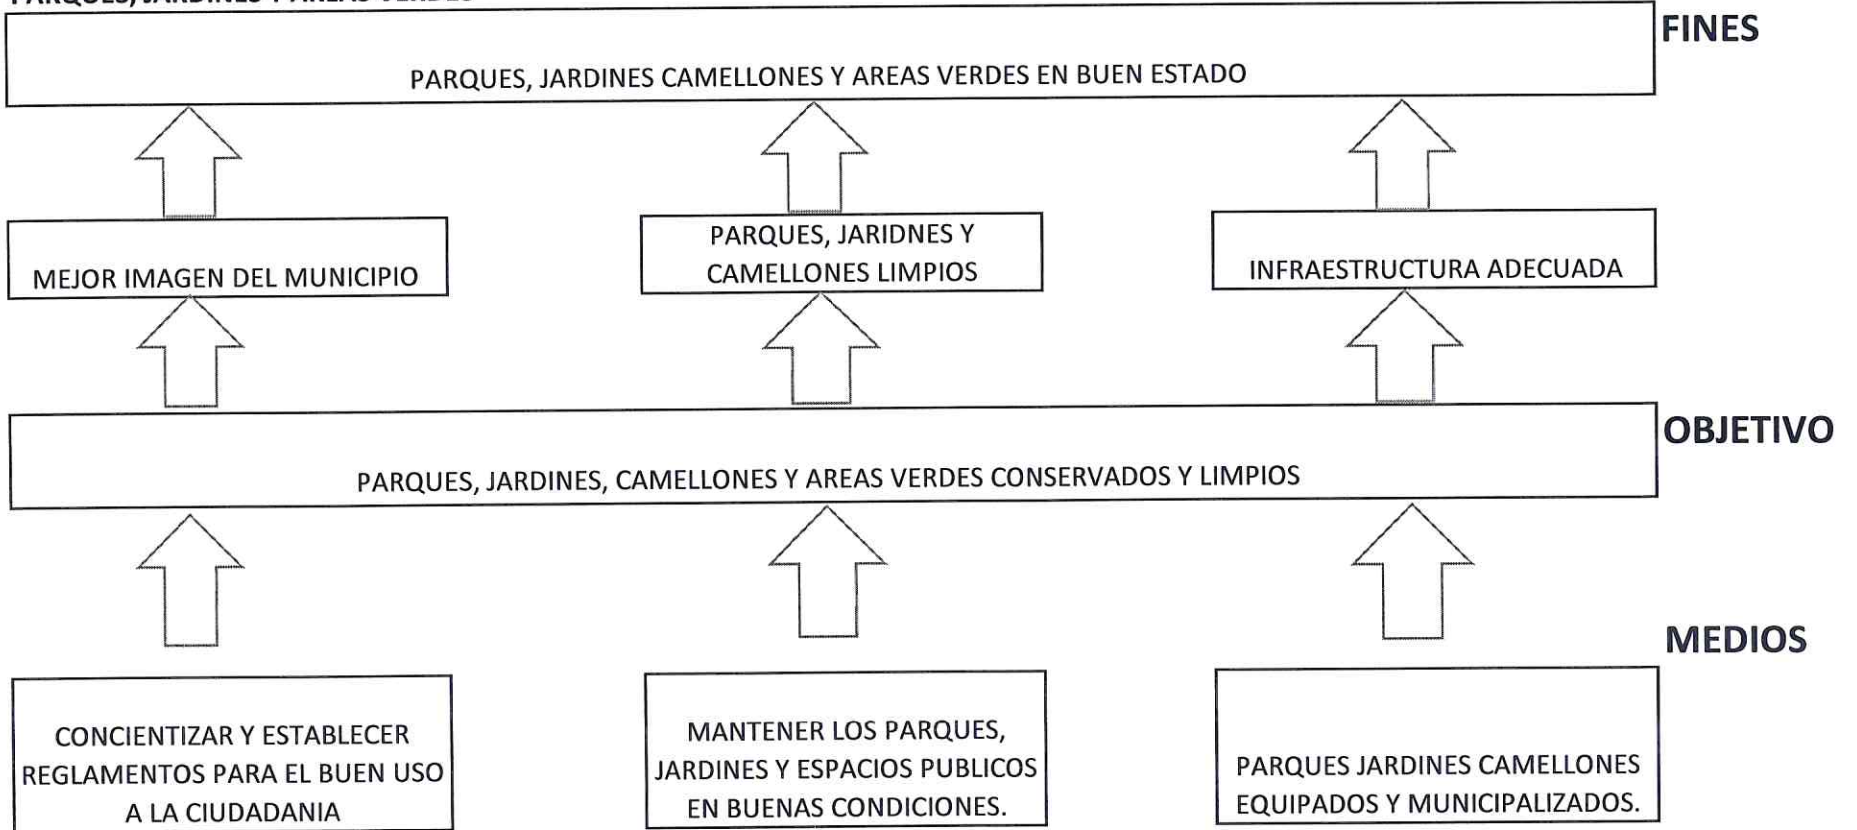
PARQUES, JARDINES Y AREAS VERDES

FINES

PARQUES, JARDINES CAMELLONES Y AREAS VERDES EN BUEN ESTADO

MEJOR IMAGEN DEL MUNICIPIO

PARQUES, JARIDNES Y CAMELLONES LIMPIOS

INFRAESTRUCTURA ADECUADA

OBJETIVO

PARQUES, JARDINES, CAMELLONES Y AREAS VERDES CONSERVADOS Y LIMPIOS

MEDIOS

CONCIENTIZAR Y ESTABLECER REGLAMENTOS PARA EL BUEN USO A LA CIUDADANIA

MANTENER LOS PARQUES, JARDINES Y ESPACIOS PUBLICOS EN BUENAS CONDICIONES.

PARQUES JARDINES CAMELLONES EQUIPADOS Y MUNICIPALIZADOS.